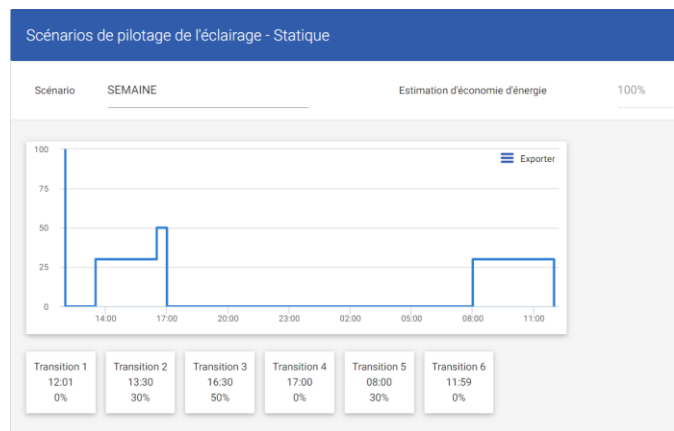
Scénarios de pilotage de l'éclairage - Statique

Scénario SEMAINE

Estimation d'économie d'énergie 100%

Exporter

100
75
50
25
0

14:00 17:00 20:00 23:00 02:00 05:00 08:00 11:00

Transition 1
12:01
0%

Transition 2
13:30
30%

Transition 3
16:30
50%

Transition 4
17:00
0%

Transition 5
08:00
30%

Transition 6
11:59
0%